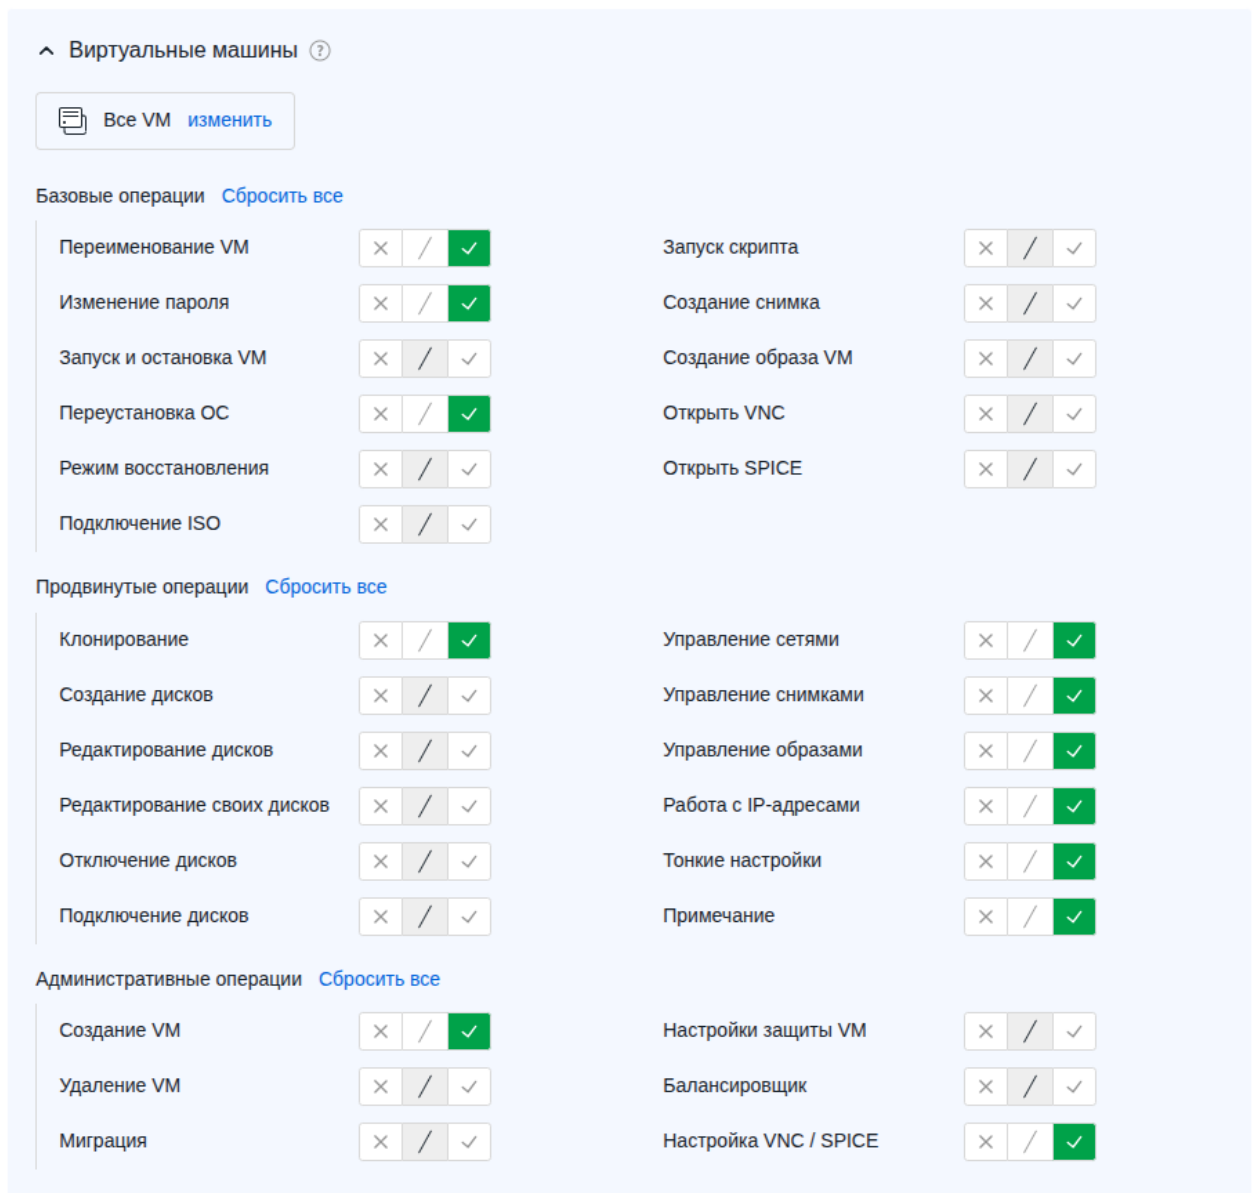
Виртуальные машины ?

Все VM изменить

Базовые операции Сбросить все

Переименование VM

Изменение пароля

Запуск и остановка VM

Переустановка ОС

Режим восстановления

Подключение ISO

Запуск скрипта

Создание снимка

Создание образа VM

Открыть VNC

Открыть SPICE

Продвинутые операции Сбросить все

Клонирование

Создание дисков

Редактирование дисков

Редактирование своих дисков

Отключение дисков

Подключение дисков

Управление сетями

Управление снимками

Управление образами

Работа с IP-адресами

Тонкие настройки

Примечание

Административные операции Сбросить все

Создание VM

Удаление VM

Миграция

Настройки защиты VM

Балансировщик

Настройка VNC / SPICE